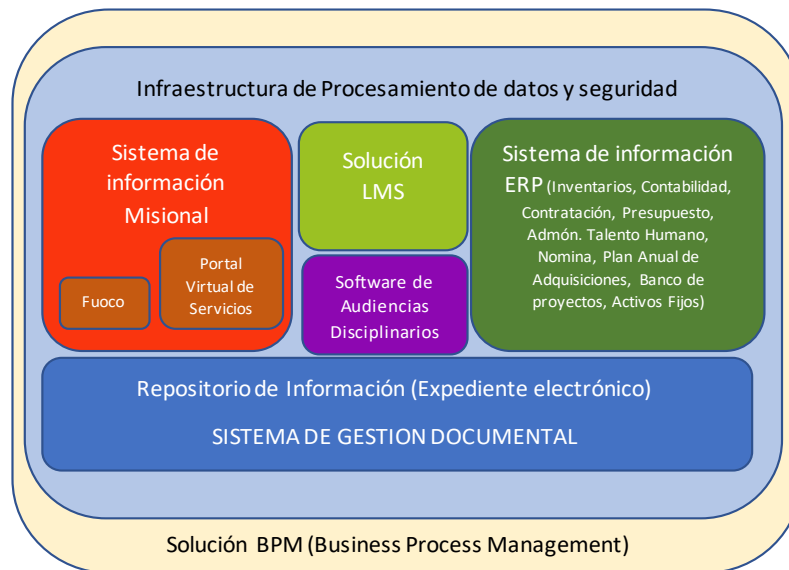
Infraestructura de Procesamiento de datos y seguridad

Sistema de información Misional

Fuoco

Portal Virtual de Servicios

Solución LMS

Software de Audiencias Disciplinarios

Sistema de información ERP (Inventarios, Contabilidad, Contratación, Presupuesto, Admón. Talento Humano, Nomina, Plan Anual de Adquisiciones, Banco de proyectos, Activos Fijos)

Repositorio de Información (Expediente electrónico)

SISTEMA DE GESTION DOCUMENTAL

Solución BPM (Business Process Management)